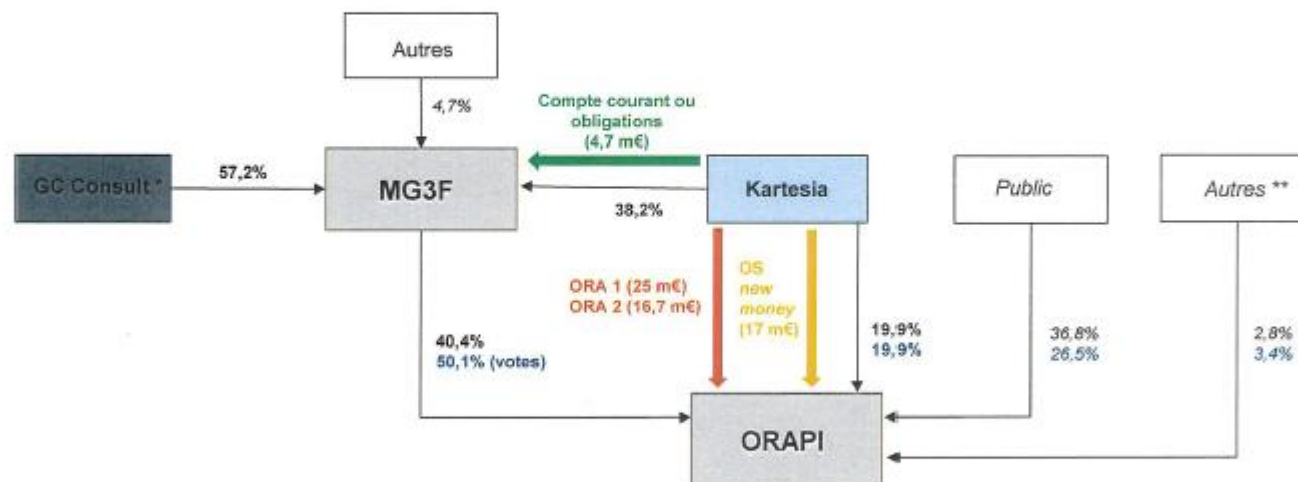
Autres

4,7%

Compte courant ou obligations (4,7 m€)

GC Consult *

57,2%

MG3F

Kartesia

38,2%

Public

Autres **

ORA 1 (25 m€)
ORA 2 (16,7 m€)

OS
new
money
(17 m€)

40,4%
50,1% (votes)

19,9%
19,9%

36,8%
26,5%

2,8%
3,4%

ORAPI